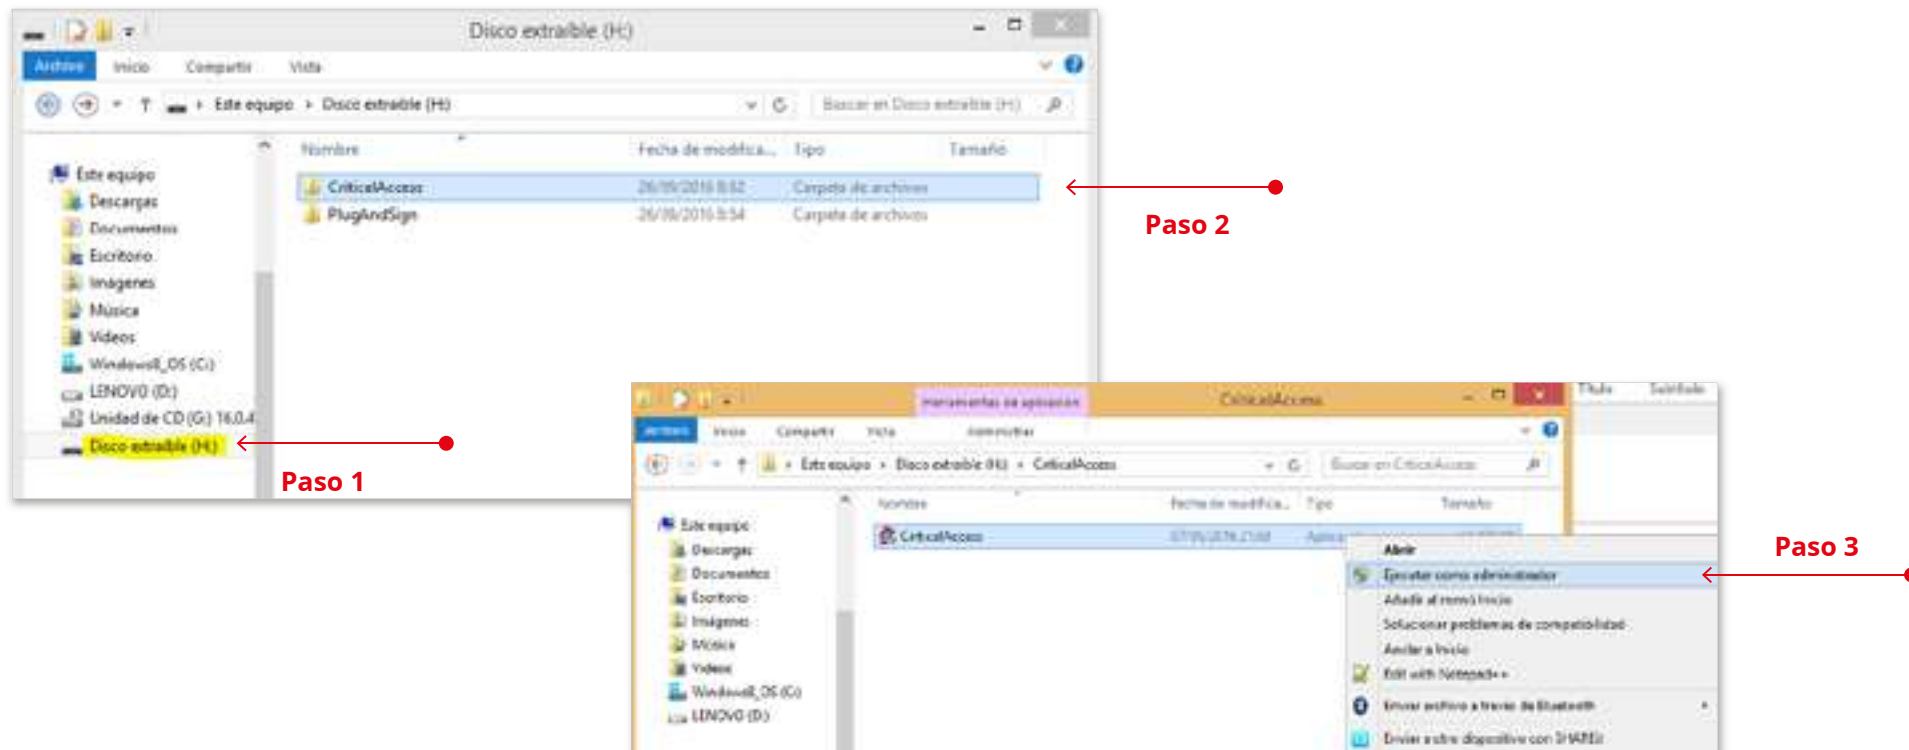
Disco extraíble (H:)

Archivo Inicio Compartir Vista

Este equipo › Disco extraíble (H:)

Buscar en Disco extraíble (H:)

Este equipo
Descargas
Documentos
Escritorio
Imágenes
Música
Vídeos
Windows8_OS (C:)
LENOVO (D:)
Unidad de CD (G:) 16.0.4
Disco extraíble (H:)

| Nombre | Fecha de modifica... | Tipo | Tamaño |
|---|---|---|---|
| CriticalAccess | 26/09/2016 8:52 | Carpeta de archivos | |
| PlugAndSign | 26/09/2016 8:54 | Carpeta de archivos | |

Paso 2

Paso 1

Herramientas de aplicación CriticalAccess

Archivo Inicio Compartir Vista Administrar

Este equipo › Disco extraíble (H:) › CriticalAccess

Buscar en CriticalAccess

Este equipo
Descargas
Documentos
Escritorio
Imágenes
Música
Vídeos
Windows8_OS (C:)
LENOVO (D:)

| Nombre | Fecha de modifica... | Tipo | Tamaño |
|---|---|---|---|
| CriticalAccess | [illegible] | Aplica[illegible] | |

Título Subtítulo

Abrir
Ejecutar como administrador
Añadir al menú Inicio
Solucionar problemas de compatibilidad
Anclar a Inicio
Edit with Notepad++
Enviar archivo a través de Bluetooth
Enviar a otro dispositivo con SHAREit

Paso 3